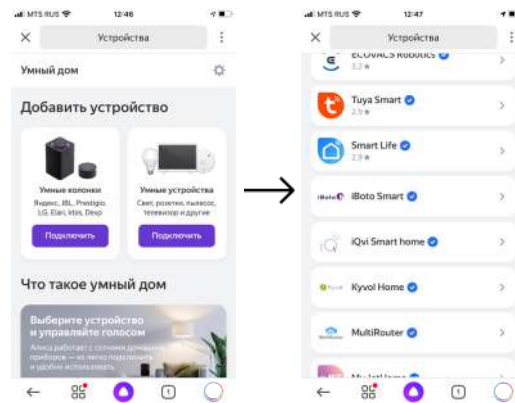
MTS RUS 12:46

Устройства

Умный дом

Добавить устройство

Умные колонки
Яндекс, JBL, Prestigio, LG, Elari, Irbis, Dexp
Подключить

Умные устройства
Свет, розетки, пылесос, телевизор и другие
Подключить

Что такое умный дом

Выберите устройство и управляйте голосом
Алиса работает с сотнями домашних приборов — не легко подключить и удобно использовать

MTS RUS 12:47

Устройства

ECOVACS Robotics
3.2 ★

Tuya Smart
2.9 ★

Smart Life
2.9 ★

iBoto Smart

iQvi Smart home

Kyvol Home

MultiRouter

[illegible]